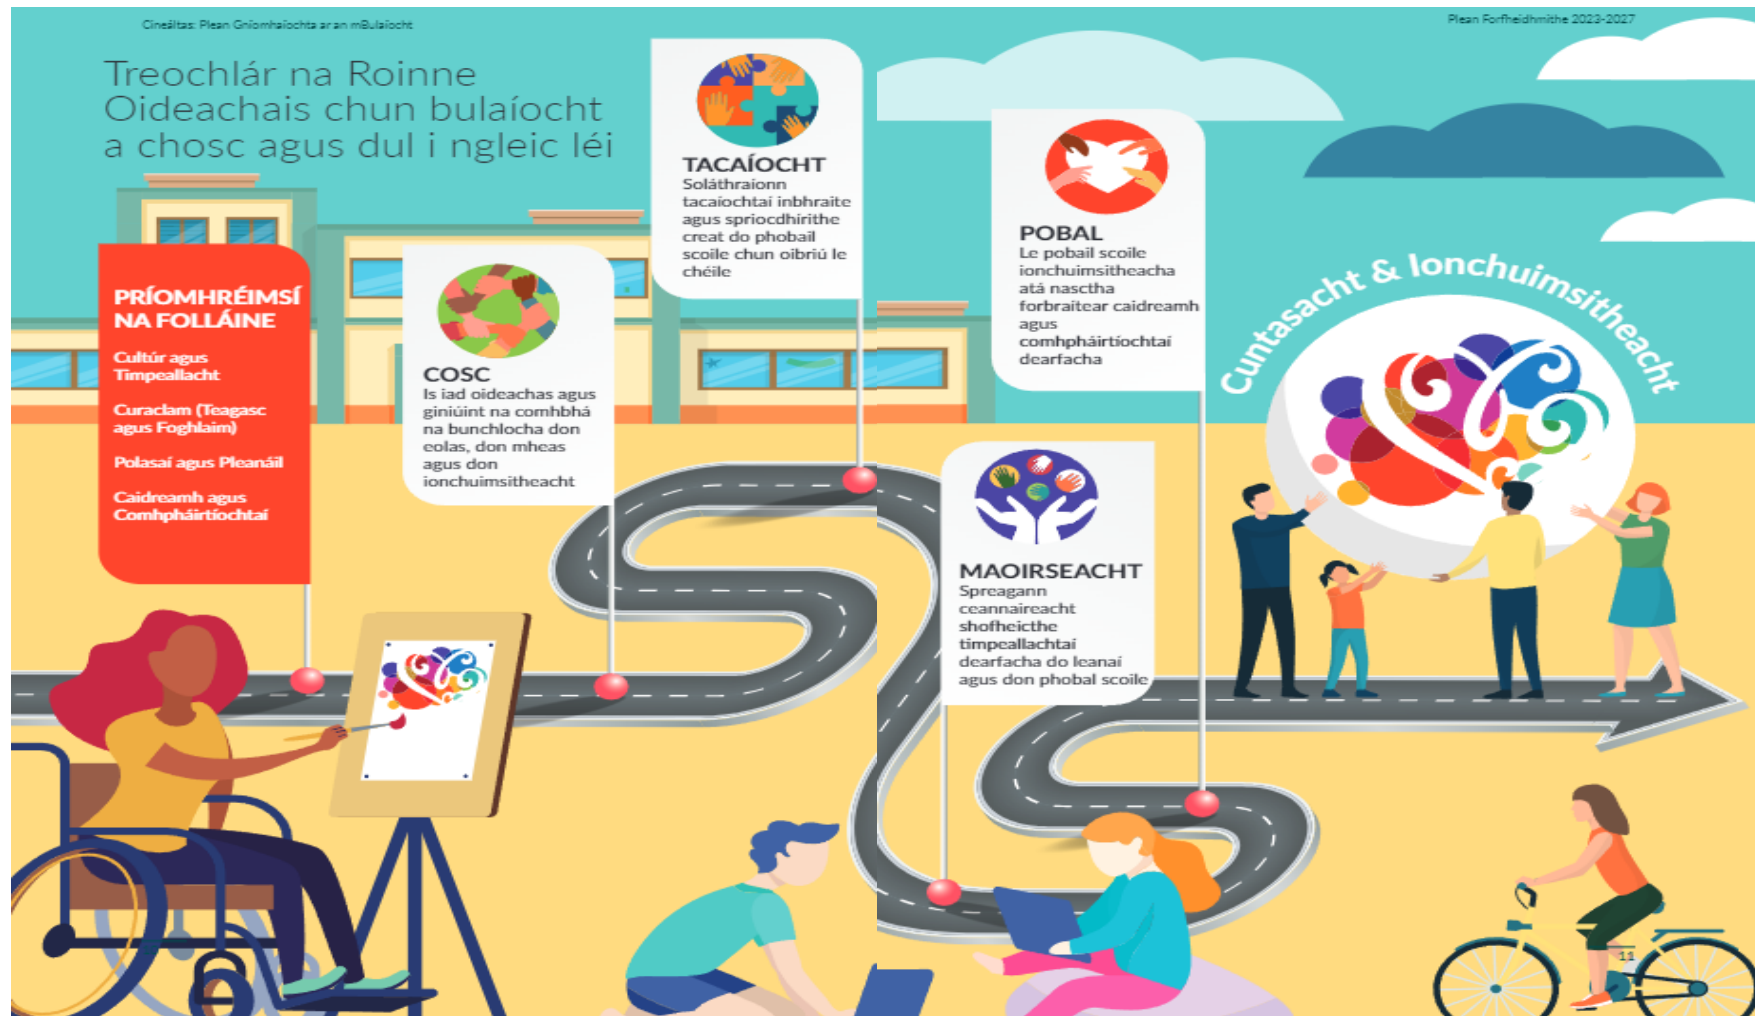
Cineáltas: Plean Gníomhaíochta ar an mBulaíocht

Plean Forfheidhmithe 2023-2027

Treochlár na Roinne Oideachais chun bulaíocht a chosc agus dul i ngleic léi

PRÍOMHRÉIMSÍ NA FOLLÁINE

Cultúr agus Timpeallacht

Curaclam (Teagasc agus Foghlaim)

Polasaí agus Pleanáil

Caidreamh agus Comhpháirtíochtaí

COSC
Is iad oideachas agus giniúint na comhbhá na bunchlocha don eolas, don mheas agus don ionchuimsitheacht

TACAÍOCHT
Soláthraíonn tacaíochtaí inbhraite agus spriocdhírithe creat do phobail scoile chun oibriú le chéile

POBAL
Le pobail scoile ionchuimsitheacha atá nasctha forbraítear caidreamh agus comhpháirtíochtaí dearfacha

MAOIRSEACHT
Spreagann ceannaireacht shofheicthe timpeallachtaí dearfacha do leanaí agus don phobal scoile

Cuntasacht & Ionchuimsitheacht

11